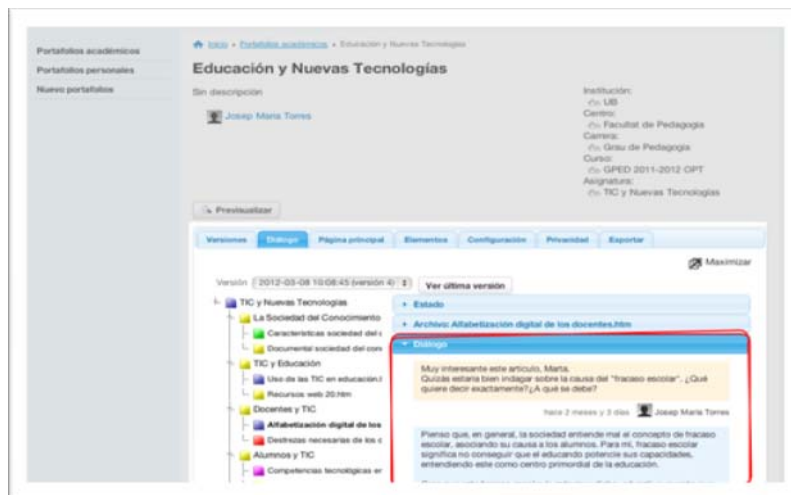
Portafolios académicos
Portafolios personales
Nuevo portafolios

Inicio » Portafolios académicos » Educación y Nuevas Tecnologías

Educación y Nuevas Tecnologías

Sin descripción

Josep Maria Torres

Institución:
UB
Centro:
Facultat de Pedagogia
Carrera:
Grau de Pedagogia
Curso:
GPED 2011-2012 OPT
Asignatura:
TIC y Nuevas Tecnologías

Previsualizar

Versiones | Diálogo | Página principal | Elementos | Configuración | Privacidad | Exportar

Maximizar

Versión 2012-03-08 10:08:45 (versión 4) | Ver última versión

TIC y Nuevas Tecnologías
La Sociedad del Conocimiento
Características sociedad del c
Documental sociedad del con
TIC y Educación
Uso de las TIC en educación.
Recursos web 20.htm
Docentes y TIC
Alfabetización digital de los
Destrezas necesarias de los d
Alumnos y TIC
Competencias tecnológicas er

+ Estado
+ Archivo: Alfabetización digital de los docentes.htm
Diálogo

Muy interesante este artículo, Marta.
Quizás estaría bien indagar sobre la causa del "fracaso escolar". ¿Qué quiere decir exactamente? ¿A qué se debe?

hace 2 meses y 3 días Josep Maria Torres

Pienso que, en general, la sociedad entiende mal el concepto de fracaso escolar, asociando su causa a los alumnos. Para mí, fracaso escolar significa no conseguir que el educando potencie sus capacidades, entendiendo este como centro primordial de la educación.

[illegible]